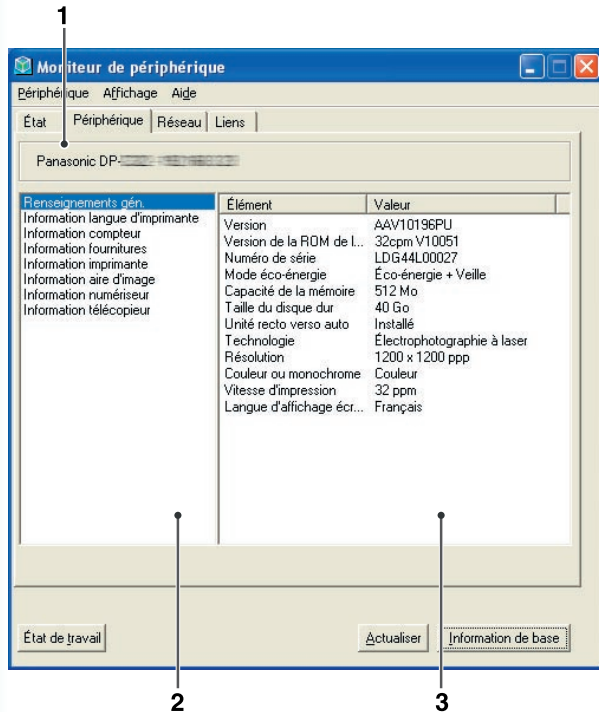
1

Moniteur de périphérique

Périphérique Affichage Aide

État Périphérique Réseau Liens

Panasonic DP-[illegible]

Renseignements gén.
Information langue d'imprimante
Information compteur
Information fournitures
Information imprimante
Information aire d'image
Information numériseur
Information télécopieur

| Élément | Valeur |
|---|---|
| Version | AAV10196PU |
| Version de la ROM de l... | 32cpm V10051 |
| Numéro de série | LDG44L00027 |
| Mode éco-énergie | Éco-énergie + Veille |
| Capacité de la mémoire | 512 Mo |
| Taille du disque dur | 40 Go |
| Unité recto verso auto | Installé |
| Technologie | Électrophotographie à laser |
| Résolution | 1200 x 1200 ppp |
| Couleur ou monochrome | Couleur |
| Vitesse d'impression | 32 ppm |
| Langue d'affichage écr... | Français |

État de travail

Actualiser

Information de base

2

3